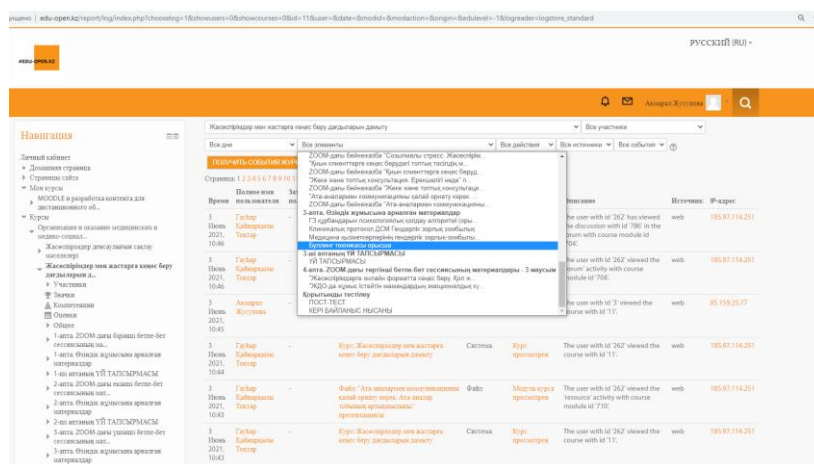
ищено | edu-open.kz/report/log/index.php?chooselog=1&showusers=0&showcourses=0&id=11&user=&date=&modid=&modaction=&origin=&edulevel=-1&logreader=logstore_standard

#EDU-OPEN.KZ

РУССКИЙ (RU) ▾

Ахмарал Жусупова

Навигация

Личный кабинет
Домашняя страница
Страницы сайта
Мои курсы
MOODLE и разработка контента для дистанционного об...
Курсы
Организация и недицинских и медико-социал...
Жасөспірімдер денсаулығын сақтау/ жасөспірімдерге
Жасөспірімдер мен жастарға кеңес беру дағдыларын д...
Участники
Значки
Компетенции
Оценки
Общее
1-апта. ZOOM-даны бірінші бетпе-бет сессиясының на...
1-апта. Өзіндік жұмысқа арналған материалдар
1-ші аптаның ҮЙ ТАПСЫРМАСЫ
2-апта. ZOOM-даны екінші бетпе-бет сессиясының шат...
2-апта. Өзіндік жұмысқа арналған материалдар
2-ші аптаның ҮЙ ТАПСЫРМАСЫ
3-апта. ZOOM-даны үшінші бетпе-бет сессиясының шат...
3-апта. Өзіндік жұмысқа арналған материалдар

Жасөспірімдер мен жастарға кеңес беру дағдыларын дамыту
Все участники
Все дни
Все элементы
Все действия
Все источники
Все события
ПОЛУЧИТЬ СОБЫТИЯ ЖУР
Страница: 1 2 3 4 5 6 7 8 9 10 11

ZOOM-дағы бейнежазба "Созылмалы стресс. Жасөспірім...
"Қиын клиенттерге кеңес берудегі топтық тәсілдің м...
ZOOM-дағы бейнежазба "Қиын клиенттерге кеңес беруд...
"Жеке және топтық консультация. Ерекшелігі неде" п...
ZOOM-дағы бейнежазба "Жеке және топтық консультаци...
"Ата-аналармен коммуникацияны қалай орнату керек...
ZOOM-дағы бейнежазба "Ата-аналармен коммуникациямы...
3-апта. Өзіндік жұмысқа арналған материалдар
ГЭ құбдағының психологиялық қолдау алгоритмі (оры...
Клиникалық протокол ДСМ Гендерлік зорлық-зомбылық...
Медицина қызметкерлерінің гендерлік зорлық-зомбылы...
Буллинг техникасы орысша
3-ші аптаның ҮЙ ТАПСЫРМАСЫ
ҮЙ ТАПСЫРМАСЫ
4-апта. ZOOM-дағы төртінші бетпе-бет сессиясының материалдары - 3 маусым
"Жасөспірімдерге онлайн форматта кеңес беру. Қол ж...
"ЖДО-да жұмыс істейтін мамандардың эмоционалдық ку...
Қорытынды тестілеу
ПОСТ-ТЕСТ
КЕРІ БАЙЛАНЫС НЫСАНЫ

| Время | Полное имя пользователя | За по | | | | Описание | Источник | IP-адрес |
|---|---|---|---|---|---|---|---|---|
| 3 Июнь 2021, 10:46 | Гаухар Кайнарқызы Токтар | | | | | The user with id '262' has viewed the discussion with id '786' in the forum with course module id '704'. | web | 185.97.114.251 |
| 3 Июнь 2021, 10:46 | Гаухар Кайнарқызы Токтар | - | | | | The user with id '262' viewed the 'forum' activity with course module id '704'. | web | 185.97.114.251 |
| 3 Июнь 2021, 10:45 | Акмарал Жусупова | - | | | | The user with id '3' viewed the course with id '11'. | web | 85.159.25.77 |
| 3 Июнь 2021, 10:44 | Гаухар Кайнарқызы Токтар | - | Курс: Жасөспірімдер мен жастарға кеңес беру дағдыларын дамыту | Система | Курс просмотрен | The user with id '262' viewed the course with id '11'. | web | 185.97.114.251 |
| 3 Июнь 2021, 10:43 | Гаухар Кайнарқызы Токтар | - | Файл: "Ата-аналармен коммуникацияны қалай орнату керек. Ата-аналар тобымен аргандасының" презентациясы | Файл | Модуль курса просмотрен | The user with id '262' viewed the 'resource' activity with course module id '730'. | web | 185.97.114.251 |
| 3 Июнь 2021, 10:43 | Гаухар Кайнарқызы Токтар | - | Курс: Жасөспірімдер мен жастарға кеңес беру дағдыларын дамыту | Система | Курс просмотрен | The user with id '262' viewed the course with id '11'. | web | 185.97.114.251 |